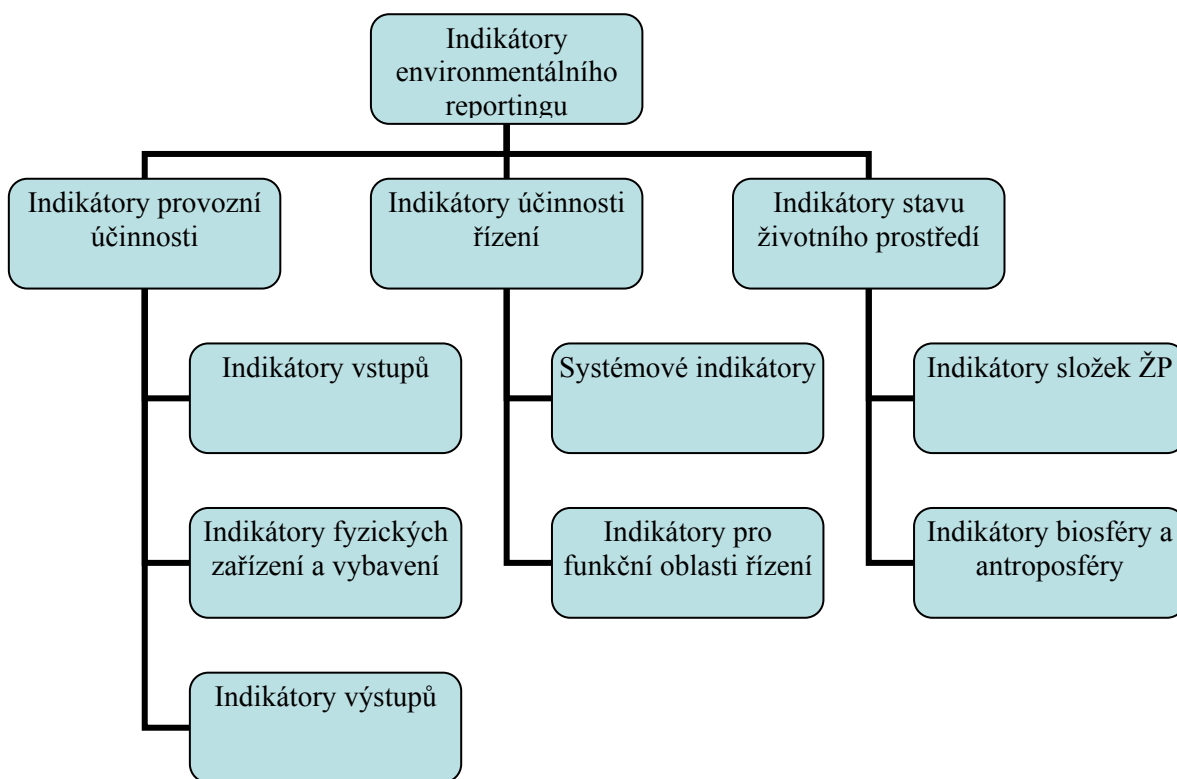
Indikátory environmentálního reportingu

Indikátory provozní účinnosti

Indikátory účinnosti řízení

Indikátory stavu životního prostředí

Indikátory vstupů

Indikátory fyzických zařízení a vybavení

Indikátory výstupů

Systémové indikátory

Indikátory pro funkční oblasti řízení

Indikátory složek ŽP

Indikátory biosféry a antroposféry